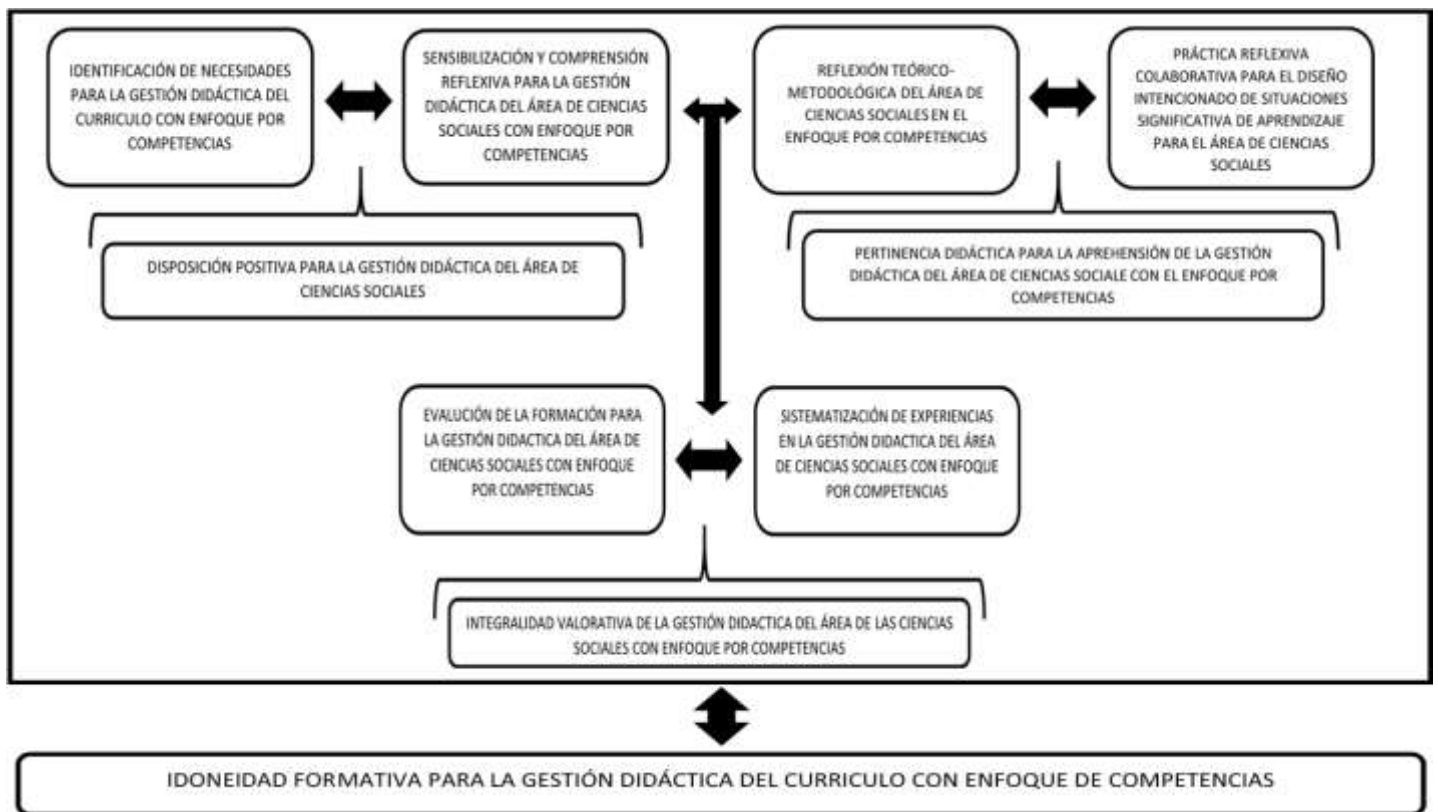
IDENTIFICACIÓN DE NECESIDADES PARA LA GESTIÓN DIDÁCTICA DEL CURRICULO CON ENFOQUE POR COMPETENCIAS

SENSIBILIZACIÓN Y COMPRENSIÓN REFLEXIVA PARA LA GESTIÓN DIDÁCTICA DEL ÁREA DE CIENCIAS SOCIALES CON ENFOQUE POR COMPETENCIAS

DISPOSICIÓN POSITIVA PARA LA GESTIÓN DIDÁCTICA DEL ÁREA DE CIENCIAS SOCIALES

REFLEXIÓN TEÓRICO-METODOLÓGICA DEL ÁREA DE CIENCIAS SOCIALES EN EL ENFOQUE POR COMPETENCIAS

PRÁCTICA REFLEXIVA COLABORATIVA PARA EL DISEÑO INTENCIONADO DE SITUACIONES SIGNIFICATIVA DE APRENDIZAJE PARA EL ÁREA DE CIENCIAS SOCIALES

PERTINENCIA DIDÁCTICA PARA LA APREHENSIÓN DE LA GESTIÓN DIDÁCTICA DEL ÁREA DE CIENCIAS SOCIALE CON EL ENFOQUE POR COMPETENCIAS

EVALUCIÓN DE LA FORMACIÓN PARA LA GESTIÓN DIDACTICA DEL ÁREA DE CIENCIAS SOCIALES CON ENFOQUE POR COMPETENCIAS

SISTEMATIZACIÓN DE EXPERIENCIAS EN LA GESTIÓN DIDACTICA DEL ÁREA DE CIENCIAS SOCIALES CON ENFOQUE POR COMPETENCIAS

INTEGRALIDAD VALORATIVA DE LA GESTIÓN DIDACTICA DEL ÁREA DE LAS CIENCIAS SOCIALES CON ENFOQUE POR COMPETENCIAS

IDONEIDAD FORMATIVA PARA LA GESTIÓN DIDÁCTICA DEL CURRICULO CON ENFOQUE DE COMPETENCIAS